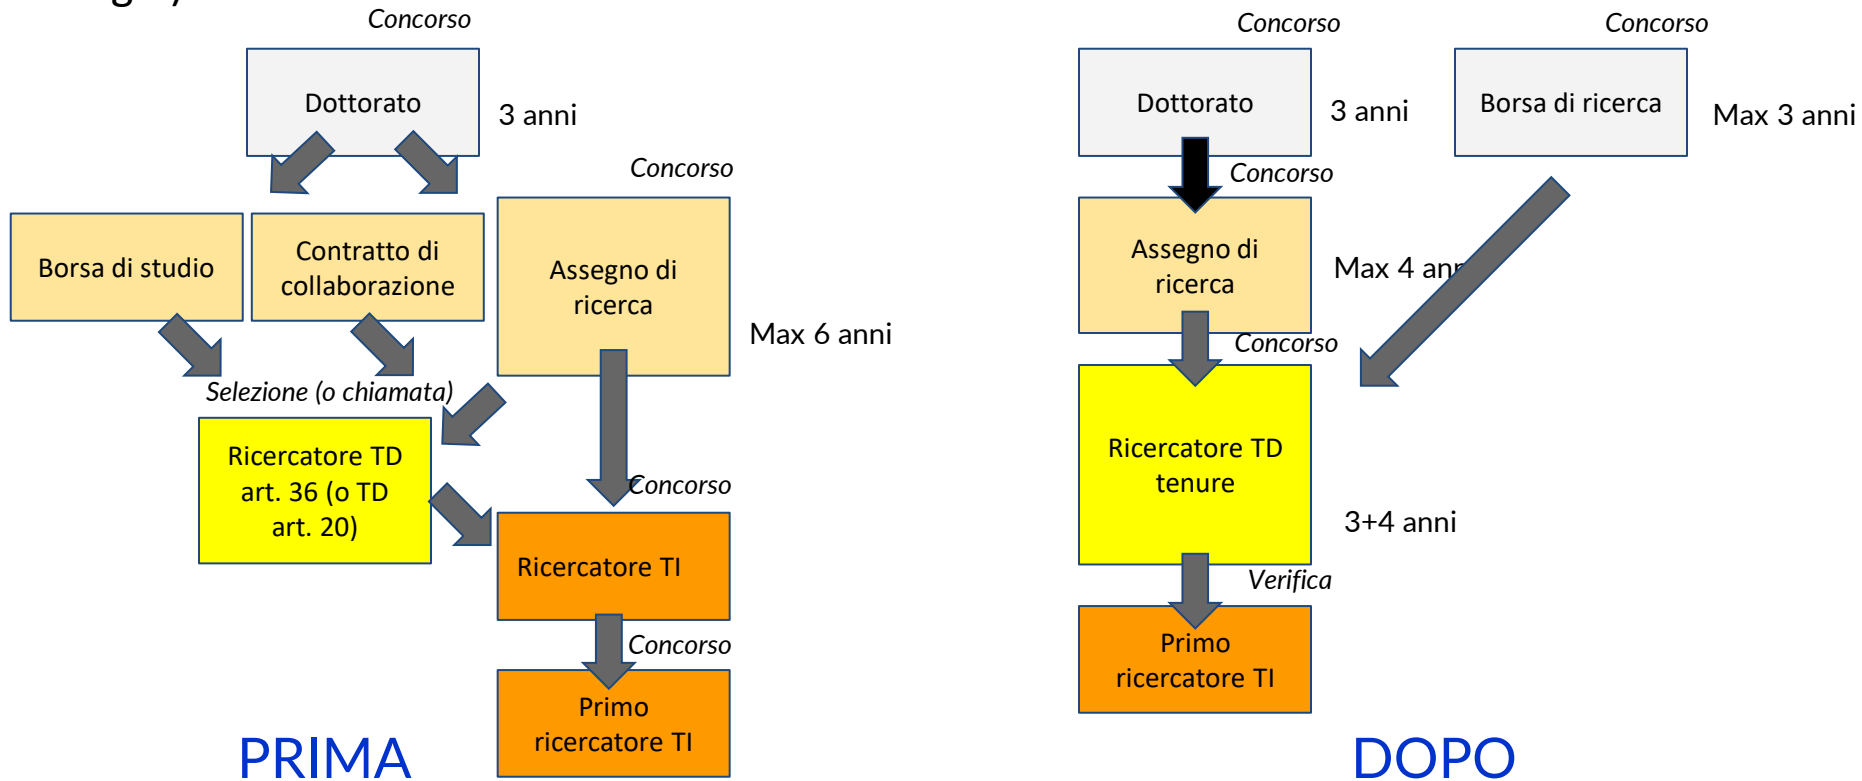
Concorso

Dottorato

3 anni

Concorso

Borsa di studio

Contratto di collaborazione

Assegno di ricerca

Max 6 anni

Selezione (o chiamata)

Ricercatore TD art. 36 (o TD art. 20)

Concorso

Ricercatore TI

Concorso

Primo ricercatore TI

PRIMA

Concorso

Concorso

Dottorato

3 anni

Borsa di ricerca

Max 3 anni

Concorso

Assegno di ricerca

Max 4 an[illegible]

Concorso

Ricercatore TD tenure

3+4 anni

Verifica

Primo ricercatore TI

DOPO